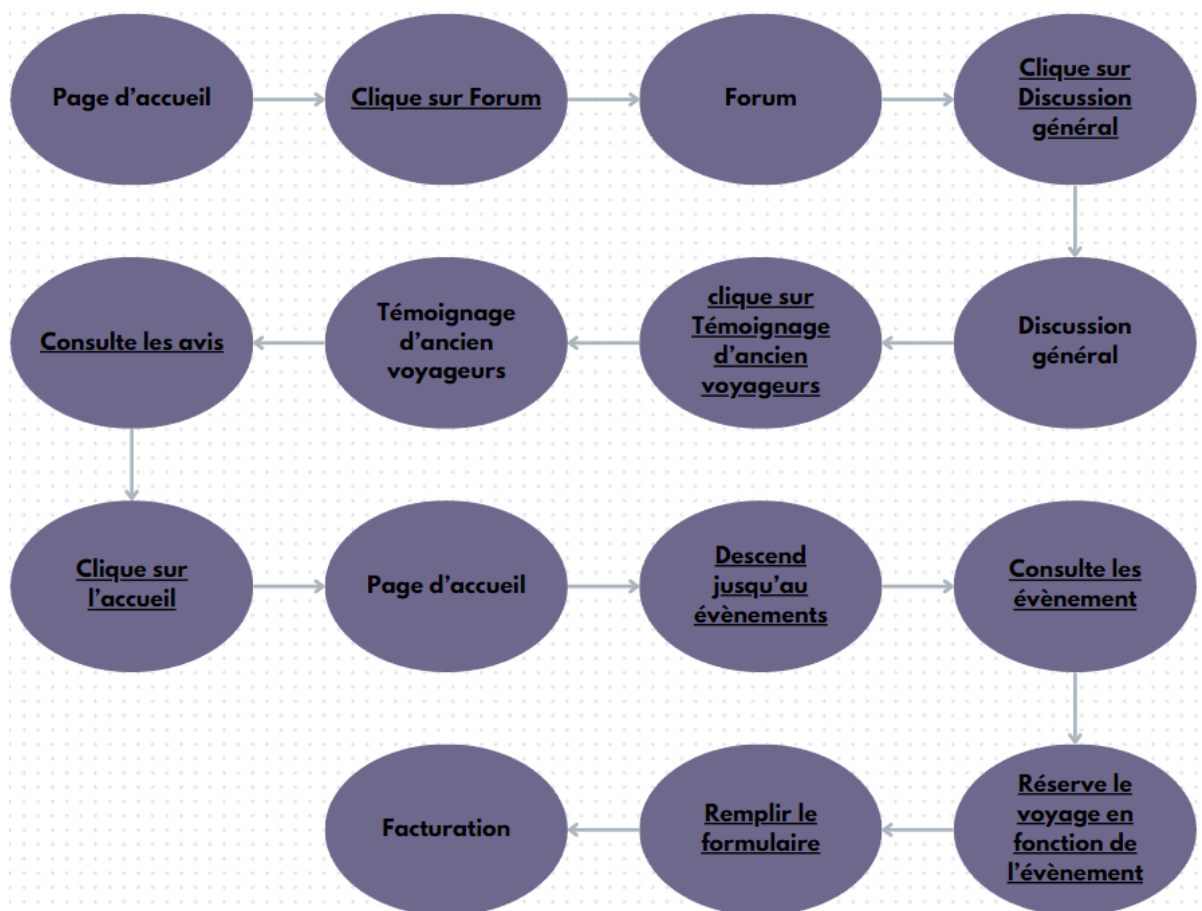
Page d'accueil

Clique sur Forum

Forum

Clique sur Discussion général

Discussion général

clique sur Témoignage d'ancien voyageurs

Témoignage d'ancien voyageurs

Consulte les avis

Clique sur l'accueil

Page d'accueil

Descend jusqu'au évènements

Consulte les évènement

Réserve le voyage en fonction de l'évènement

Remplir le formulaire

Facturation